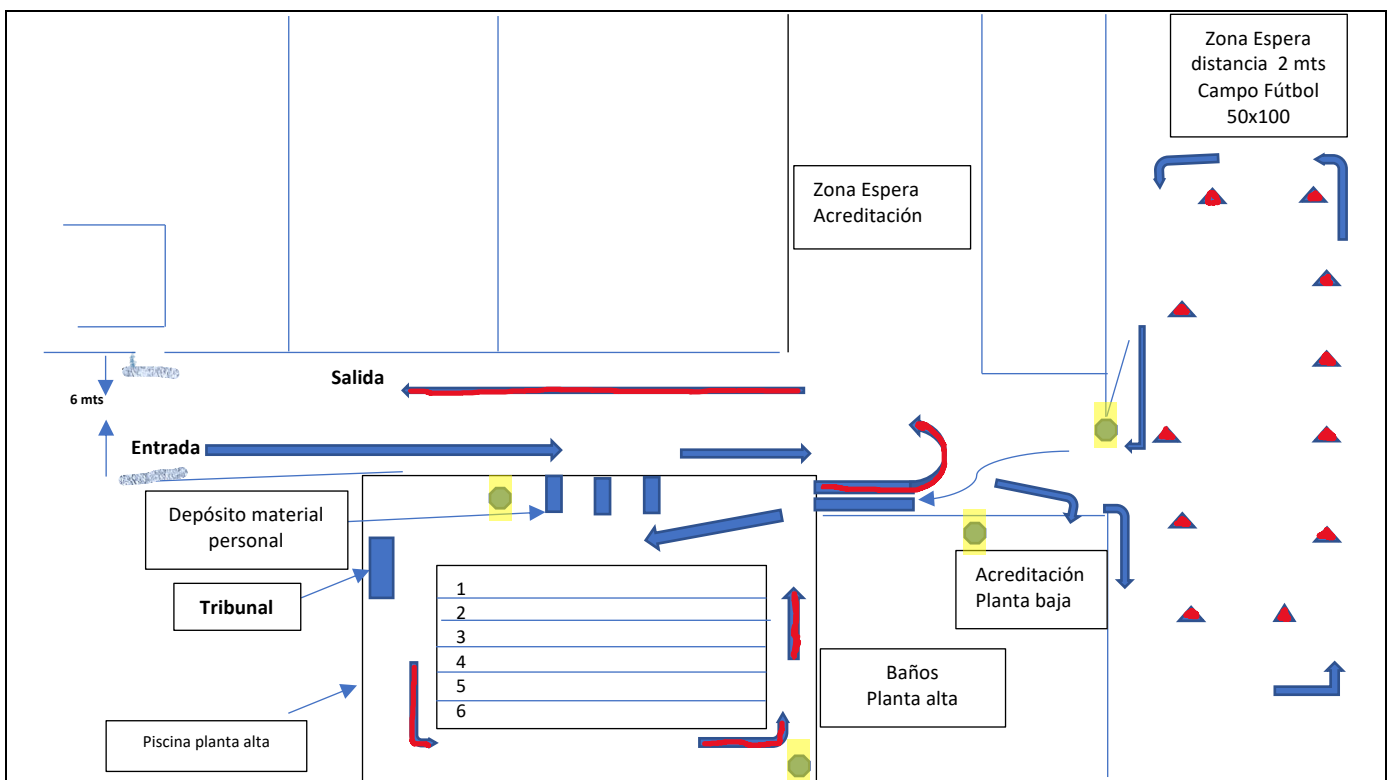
Zona Espera distancia 2 mts Campo Fútbol 50x100

Zona Espera Acreditación

Salida

6 mts

Entrada

Depósito material personal

Tribunal

1
2
3
4
5
6

Acreditación Planta baja

Baños Planta alta

Piscina planta alta